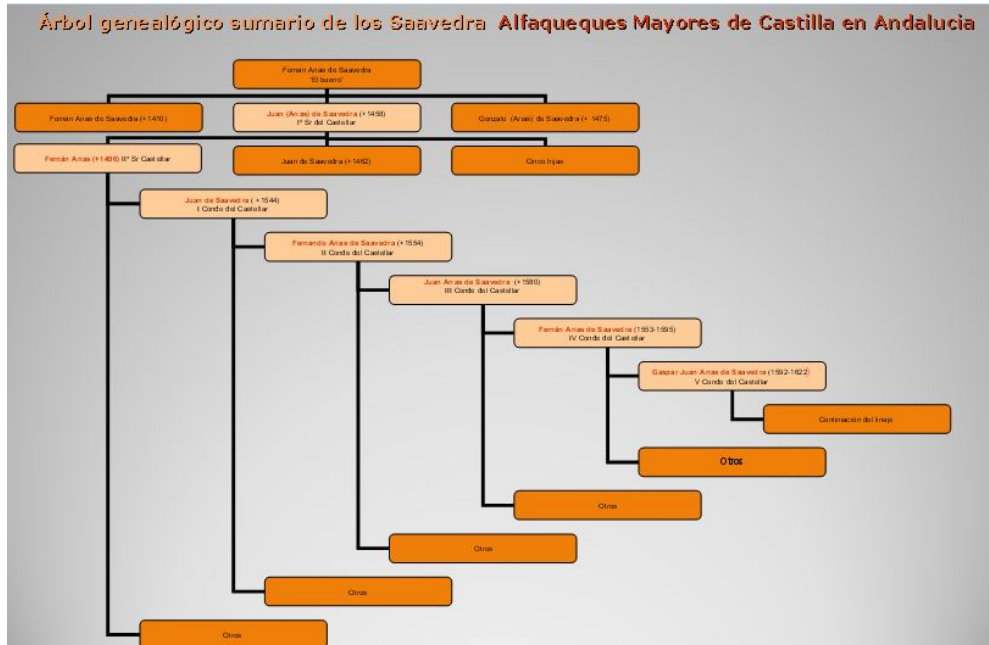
Árbol genealógico sumario de los Saavedra Alfaqueques Mayores de Castilla en Andalucia

Fernán Arias de Saavedra
"El bueno"

Fernán Arias de Saavedra (+1410)

Juan (Arias) de Saavedra (+1458)
Iº Sr del Castellar

Gonzalo (Arias) de Saavedra (+1473)

Fernán Arias (+1496) IIº Sr Castellar

Juan de Saavedra (+1462)

Otros hijos

Juan de Saavedra (+1544)
I Conde del Castellar

Fernando Arias de Saavedra (+1554)
II Conde del Castellar

Juan Arias de Saavedra (+1580)
III Conde del Castellar

Fernán Arias de Saavedra (1553-1595)
IV Conde del Castellar

Gaspar Juan Arias de Saavedra (1592-1622)
V Conde del Castellar

Continuación del linaje

Otros

Otros

Otros

Otros

Otros